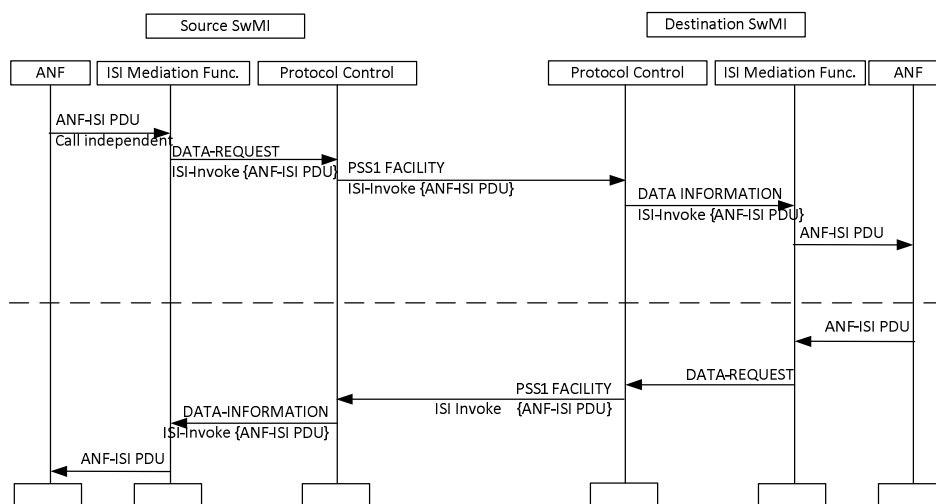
Source SwMI

Destination SwMI

ANF

ISI Mediation Func.

Protocol Control

Protocol Control

ISI Mediation Func.

ANF

ANF-ISI PDU
Call independent

DATA-REQUEST
ISI-Invoke {ANF-ISI PDU}

PSS1 FACILITY
ISI-Invoke {ANF-ISI PDU}

DATA INFORMATION
ISI-Invoke {ANF-ISI PDU}

ANF-ISI PDU

ANF-ISI PDU

DATA-REQUEST

PSS1 FACILITY
ISI Invoke {ANF-ISI PDU}

DATA-INFORMATION
ISI-Invoke {ANF-ISI PDU}

ANF-ISI PDU